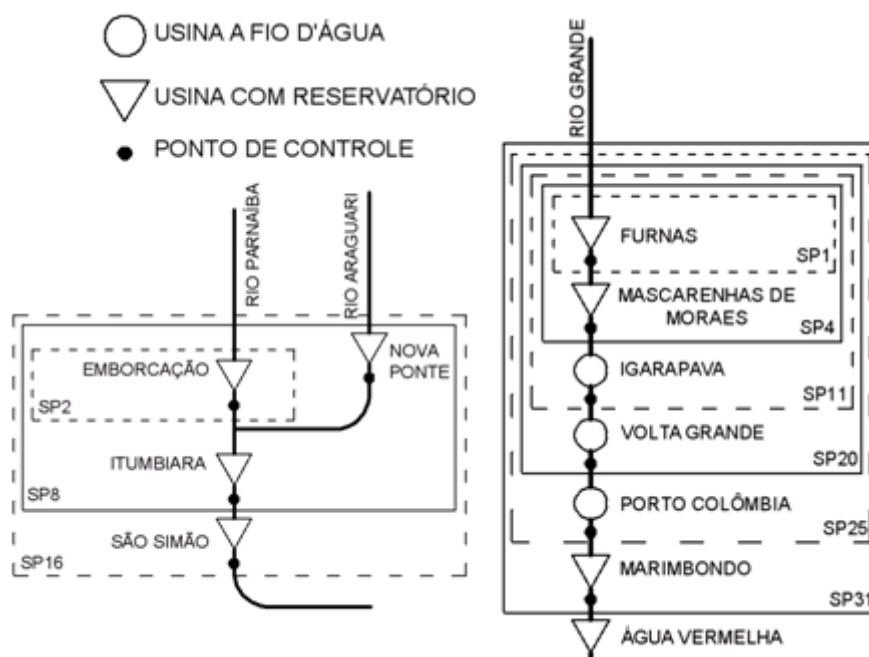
USINA A FIO D'ÁGUA

USINA COM RESERVATÓRIO

PONTO DE CONTROLE

RIO PARNAÍBA

RIO ARAGUARI

EMBORCAÇÃO

NOVA PONTE

SP2

ITUMBIARA

SP8

SÃO SIMÃO

SP16

RIO GRANDE

FURNAS

SP1

MASCARENHAS DE MORAES

SP4

IGARAPAVA

SP11

VOLTA GRANDE

SP20

PORTO COLÔMBIA

SP25

MARIMBONDO

SP31

ÁGUA VERMELHA